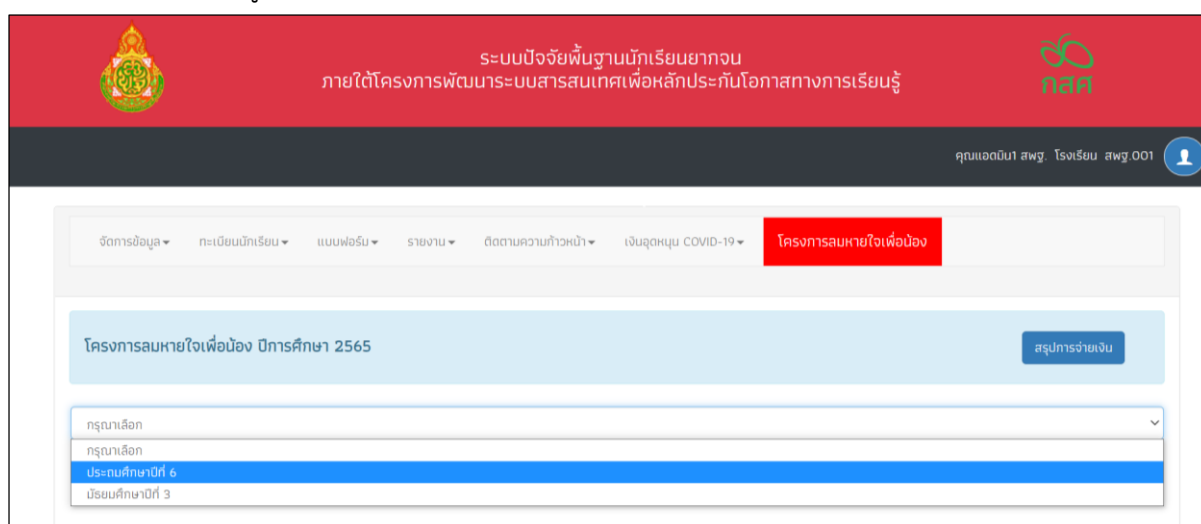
ระบบปัจจัยพื้นฐานนักเรียนยากจน
ภายใต้โครงการพัฒนาระบบสารสนเทศเพื่อหลักประกันโอกาสทางการเรียนรู้

กสศ

คุณแอดมิน1 สพฐ. โรงเรียน สพฐ.001

จัดการข้อมูล ▾ ทะเบียนนักเรียน ▾ แบบฟอร์ม ▾ รายงาน ▾ ติดตามความก้าวหน้า ▾ เงินอุดหนุน COVID-19 ▾ โครงการลมหายใจเพื่อน้อง

โครงการลมหายใจเพื่อน้อง ปีการศึกษา 2565

สรุปการจ่ายเงิน

กรุณาเลือก
กรุณาเลือก
ประถมศึกษาปีที่ 6
มัธยมศึกษาปีที่ 3